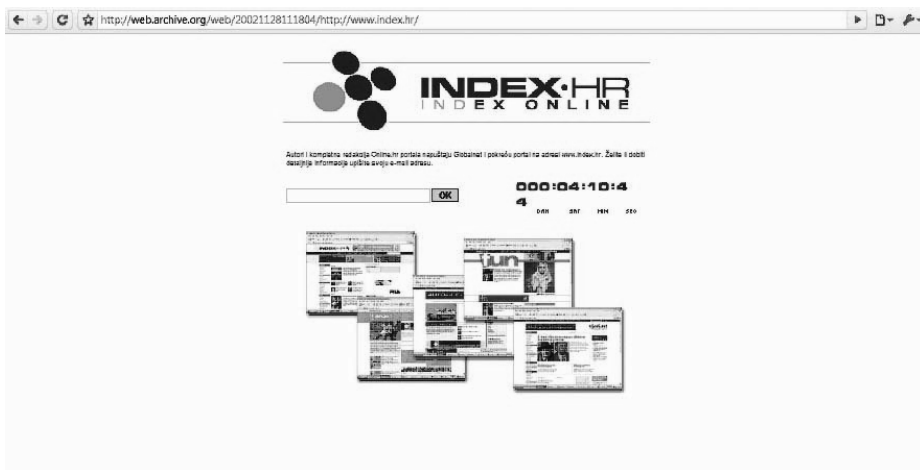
http://web.archive.org/web/20021128111804/http://www.index.hr/

INDEX·HR
INDEX ONLINE

Autori i kompletna redakcija Online.hr portala napuštaju Globalnet i pokreću portal na adresi www.index.hr. Želite li dobiti daljnje informacije upišite svoju e-mail adresu.

OK

000:04:10:44
DAN SAT MIN SEC